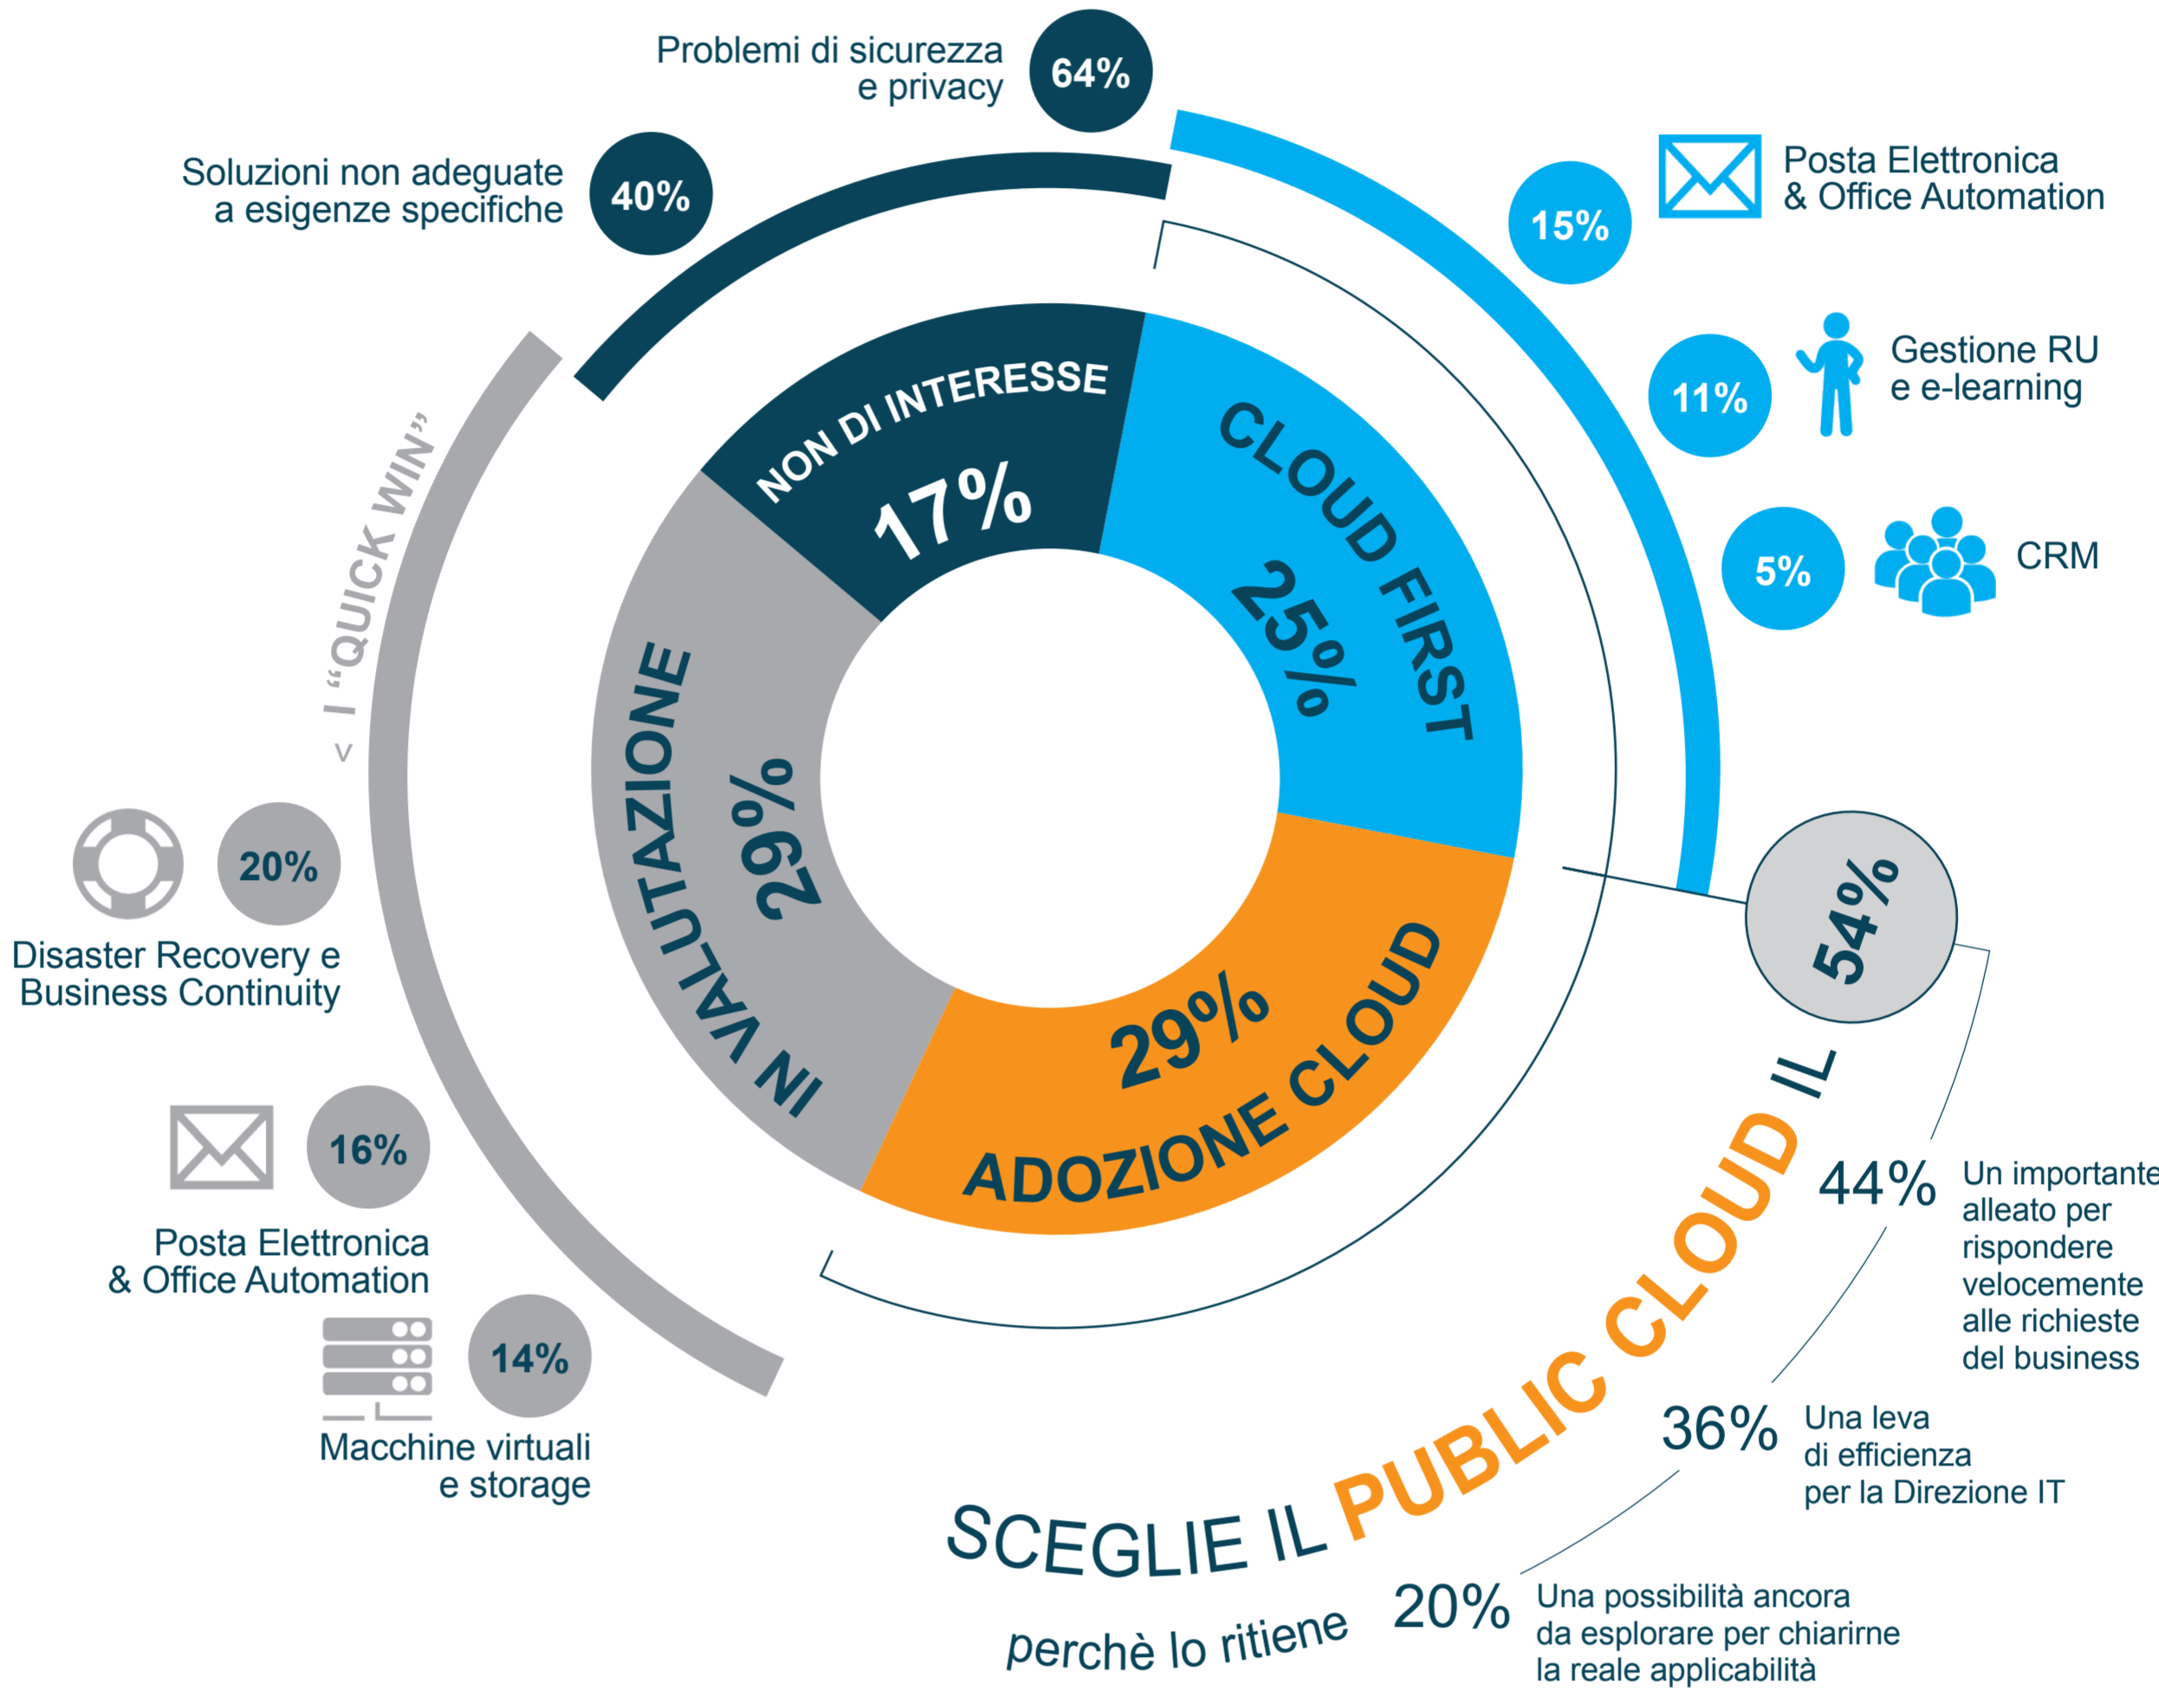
Problemi di sicurezza e privacy 64%

Soluzioni non adeguate a esigenze specifiche 40%

15% Posta Elettronica & Office Automation

11% Gestione RU e e-learning

5% CRM

< I "QUICK WIN"

NON DI INTERESSE 17%

CLOUD FIRST 25%

IN VALUTAZIONE 29%

29% ADOZIONE CLOUD

20% Disaster Recovery e Business Continuity

16% Posta Elettronica & Office Automation

14% Macchine virtuali e storage

54%

IL 54% SCEGLIE IL PUBLIC CLOUD

perchè lo ritiene

44% Un importante alleato per rispondere velocemente alle richieste del business

36% Una leva di efficienza per la Direzione IT

20% Una possibilità ancora da esplorare per chiarirne la reale applicabilità